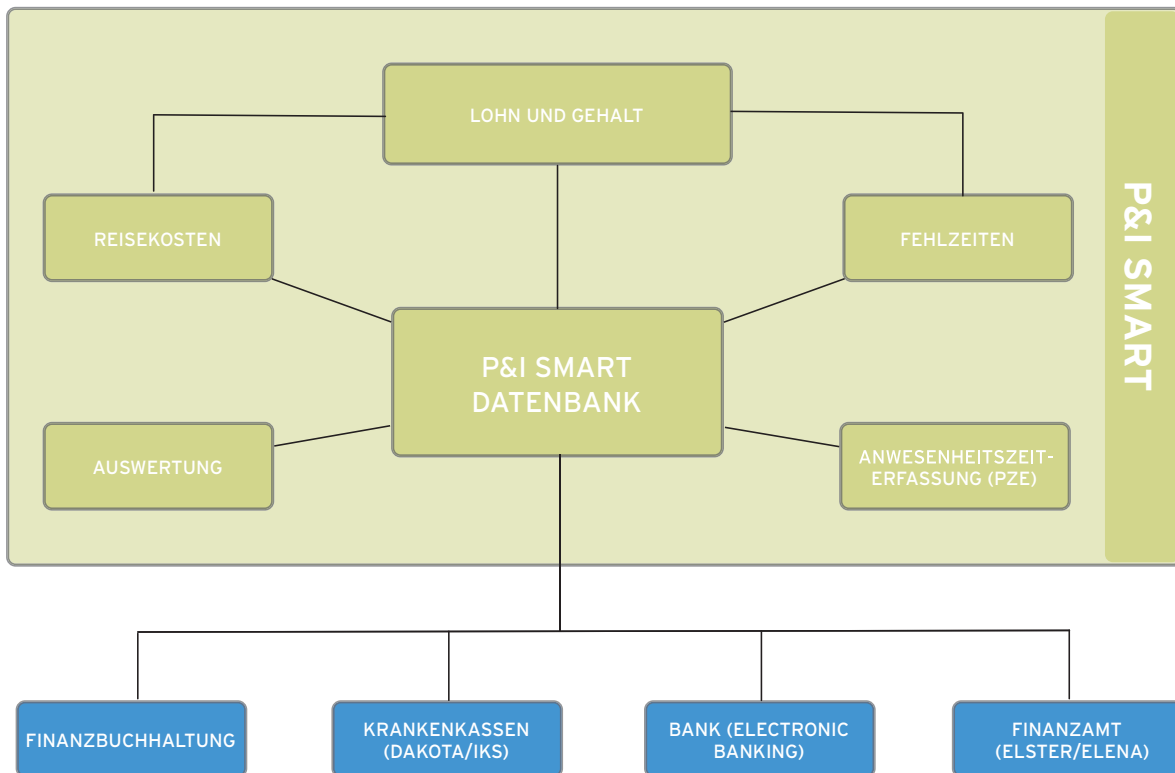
LOHN UND GEHALT

REISEKOSTEN

FEHLZEITEN

P&I SMART DATENBANK

AUSWERTUNG

ANWESENHEITSZEIT-ERFASSUNG (PZE)

P&I SMART

FINANZBUCHHALTUNG

KRANKENKASSEN (DAKOTA/IKS)

BANK (ELECTRONIC BANKING)

FINANZAMT (ELSTER/ELENA)